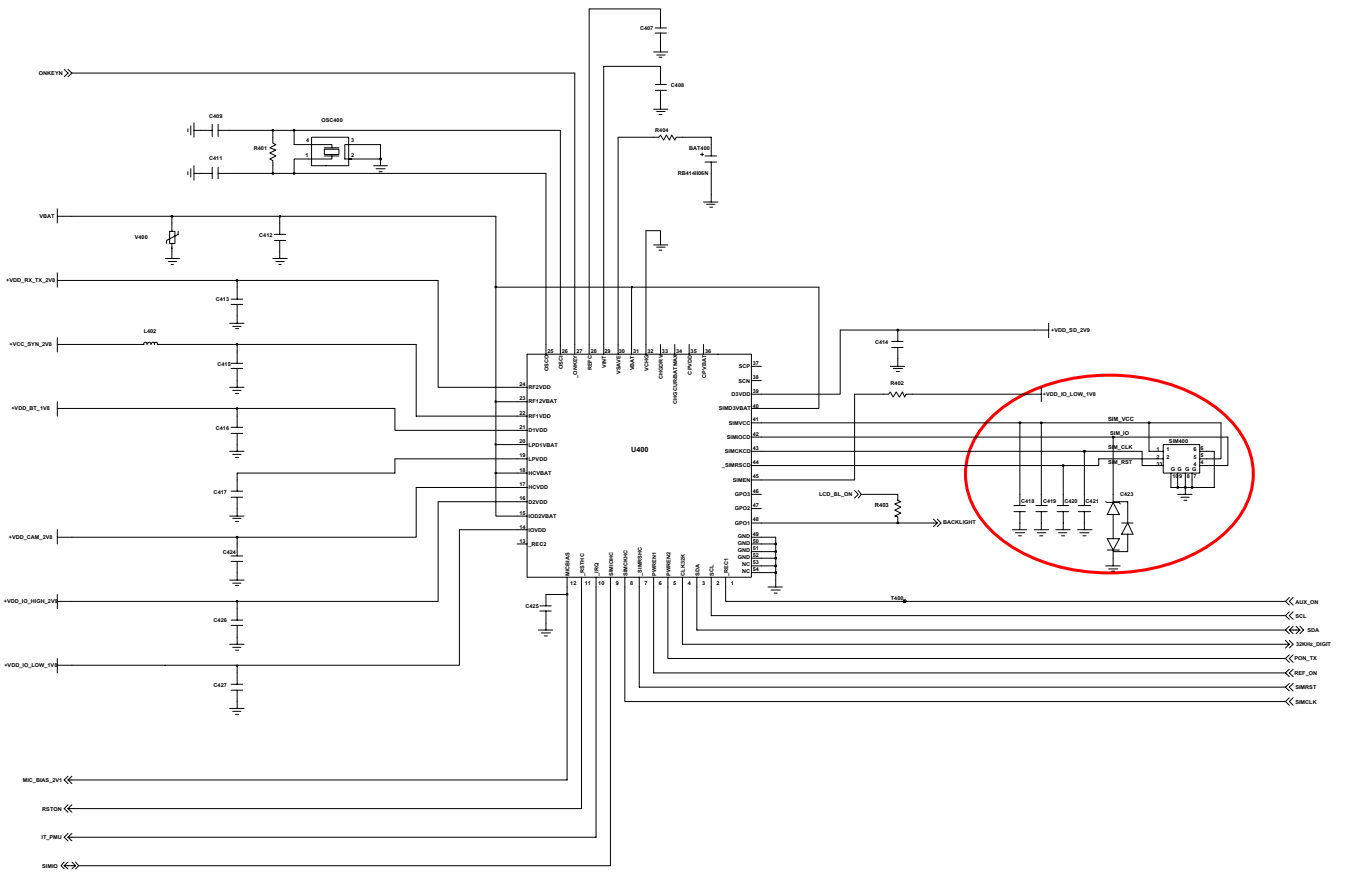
C407

ONKEYN

C408

C409

OSC400

R401

4 3

1 2

C411

R404

BAT400

RB414B06N

VBAT

V400

C412

+VDD_RX_TX_2V8

C413

+VDD_SD_2V9

C414

+VCC_SYN_2V8

L402

C415

+VDD_BT_1V8

C416

C417

+VDD_CAM_2V8

C424

+VDD_IO_HIGH_2V8

C426

+VDD_IO_LOW_1V8

C427

25 26 27 28 29 30 31 32 33 34 35 36

OSCO OSCI _ONKEY REFC VINT VBAVE VBAT VCHG CHGDRV CHGCURBATMAX CPVDD CPVBAT

24 RF2VDD
23 RF12VBAT
22 RF1VDD
21 D1VDD
20 LPD1VBAT
19 LPVDD
18 HCVBAT
17 HCVDD
16 D2VDD
15 IOD2VBAT
14 IOVDD
13 _REC2

U400

SCP 37
SCN 38
D3VDD 39
SIMD3VBAT 40
SIMVCC 41
SIMIOCD 42
SIMCKCD 43
_SIMRSCD 44
SIMEN 45
GPO3 46
GPO2 47
GPO1 48
GND 49
GND 50
GND 51
GND 52
NC 53
NC 54

R402

+VDD_IO_LOW_1V8

SIM_VCC

SIM_IO

SIM_CLK

SIM_RST

SIM400

1 6
2 5
3 4

G G G G

LCD_BL_ON

R403

BACKLIGHT

C418 C419 C420 C421

C423

MICBIAS _RSTHC _IRQ SIMIOHC _SIMCKHC _SIMRSHC PWREN1 PWREN2 CLK32K SDA SCL _REC1

12 11 10 9 8 7 6 5 4 3 2 1

C425

T400

AUX_ON

SCL

SDA

32KHz_DIGIT

PON_TX

REF_ON

SIMRST

SIMCLK

MIC_BIAS_2V1

RSTON

IT_PMU

SIMIO